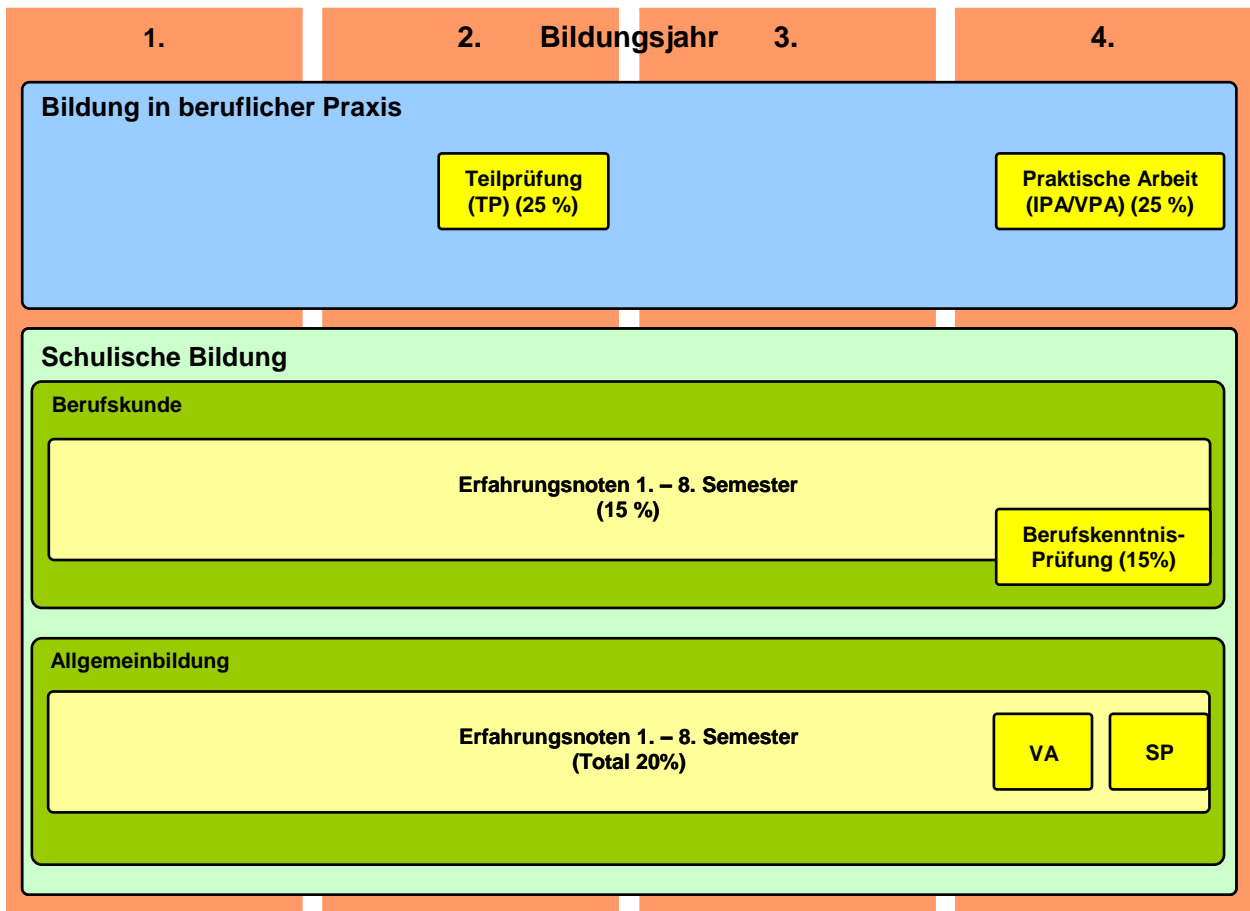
1. 2. Bildungsjahr 3. 4.

Bildung in beruflicher Praxis

Teilprüfung (TP) (25 %)

Praktische Arbeit (IPA/VPA) (25 %)

Schulische Bildung

Berufskunde

Erfahrungsnoten 1. – 8. Semester (15 %)

Berufskenntnis-Prüfung (15%)

Allgemeinbildung

Erfahrungsnoten 1. – 8. Semester (Total 20%)

VA

SP